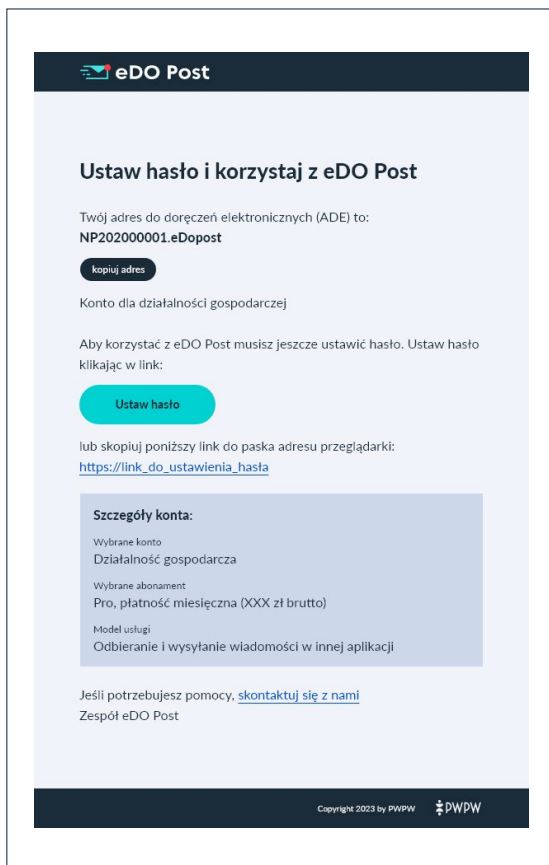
eDO Post

Ustaw hasło i korzystaj z eDO Post

Twój adres do doręczeń elektronicznych (ADE) to:
NP202000001.eDopost

kopiuj adres

Konto dla działalności gospodarczej

Aby korzystać z eDO Post musisz jeszcze ustawić hasło. Ustaw hasło klikając w link:

Ustaw hasło

lub skopiuj poniższy link do paska adresu przeglądarki:
https://link_do_ustawienia_hasła

Szczegóły konta:

Wybrane konto
Działalność gospodarcza

Wybrane abonament
Pro, płatność miesięczna (XXX zł brutto)

Model usługi
Odbieranie i wysyłanie wiadomości w innej aplikacji

Jeśli potrzebujesz pomocy, skontaktuj się z nami
Zespół eDO Post

Copyright 2023 by PWPW PWPW